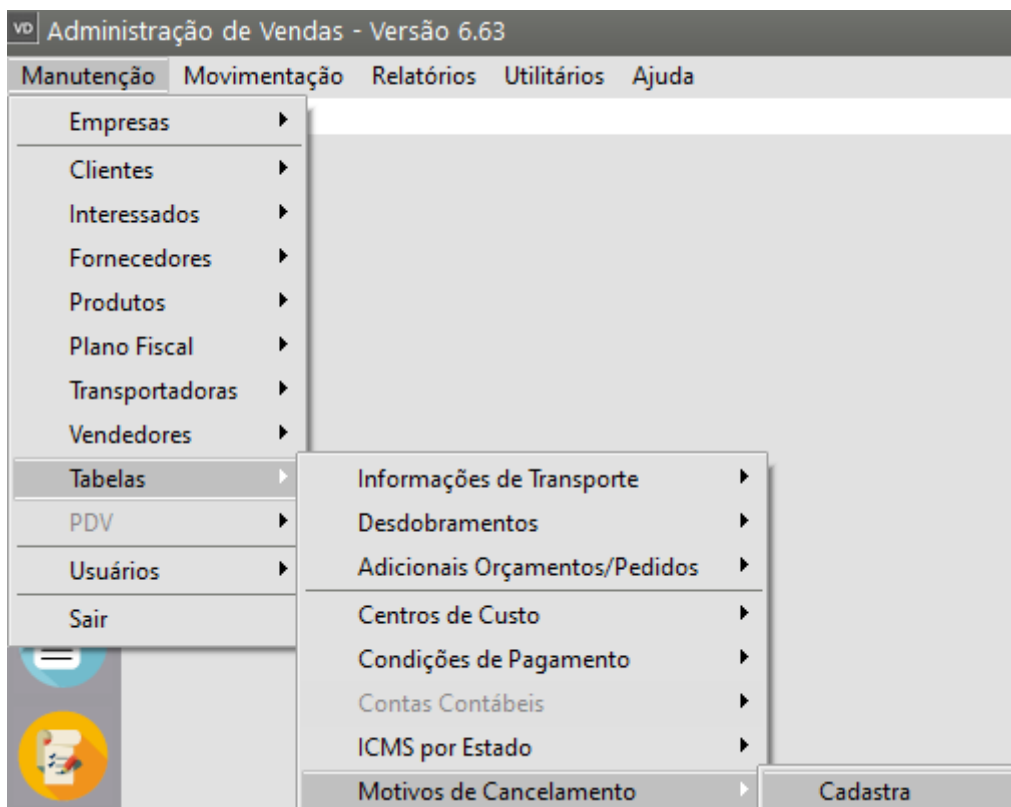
VD Administração de Vendas - Versão 6.63

Manutenção Movimentação Relatórios Utilitários Ajuda

Empresas
Clientes
Interessados
Fornecedores
Produtos
Plano Fiscal
Transportadoras
Vendedores
Tabelas
PDV
Usuários
Sair

Informações de Transporte
Desdobramentos
Adicionais Orçamentos/Pedidos
Centros de Custo
Condições de Pagamento
Contas Contábeis
ICMS por Estado
Motivos de Cancelamento

Cadastra